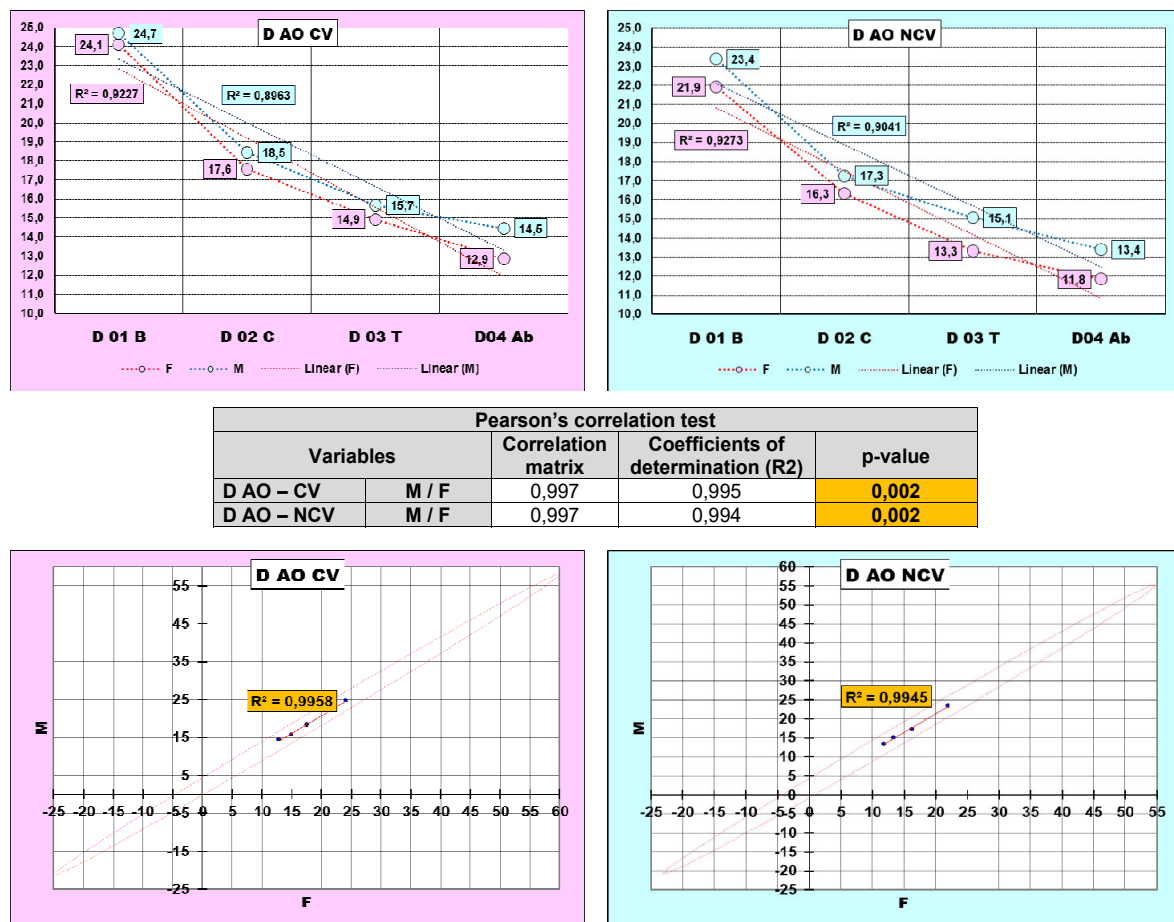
D AO CV

25,0
24,0
23,0
22,0
21,0
20,0
19,0
18,0
17,0
16,0
15,0
14,0
13,0
12,0
11,0
10,0

24,1
24,7
R² = 0,9227
R² = 0,8963
18,5
17,6
15,7
14,9
14,5
12,9

D 01 B
D 02 C
D 03 T
D04 Ab

F
M
Linear (F)
Linear (M)

D AO NCV

25,0
24,0
23,0
22,0
21,0
20,0
19,0
18,0
17,0
16,0
15,0
14,0
13,0
12,0
11,0
10,0

23,4
21,9
R² = 0,9041
R² = 0,9273
17,3
16,3
15,1
13,3
13,4
11,8

D 01 B
D 02 C
D 03 T
D04 Ab

F
M
Linear (F)
Linear (M)

| Pearson's correlation test | | | | |
|---|---|---|---|---|
| Variables | | Correlation matrix | Coefficients of determination (R2) | p-value |
| D AO – CV | M / F | 0,997 | 0,995 | 0,002 |
| D AO – NCV | M / F | 0,997 | 0,994 | 0,002 |

D AO CV

55
45
35
25
15
5
-5
-15
-25
-25 -20 -15 -10 -5 0 5 10 15 20 25 30 35 40 45 50 55 60
R² = 0,9958
M
F

D AO NCV

60
55
50
45
40
35
30
25
20
15
10
5
0
-5
-10
-15
-20
-25
-25 -20 -15 -10 -5 0 5 10 15 20 25 30 35 40 45 50 55
R² = 0,9945
M
F